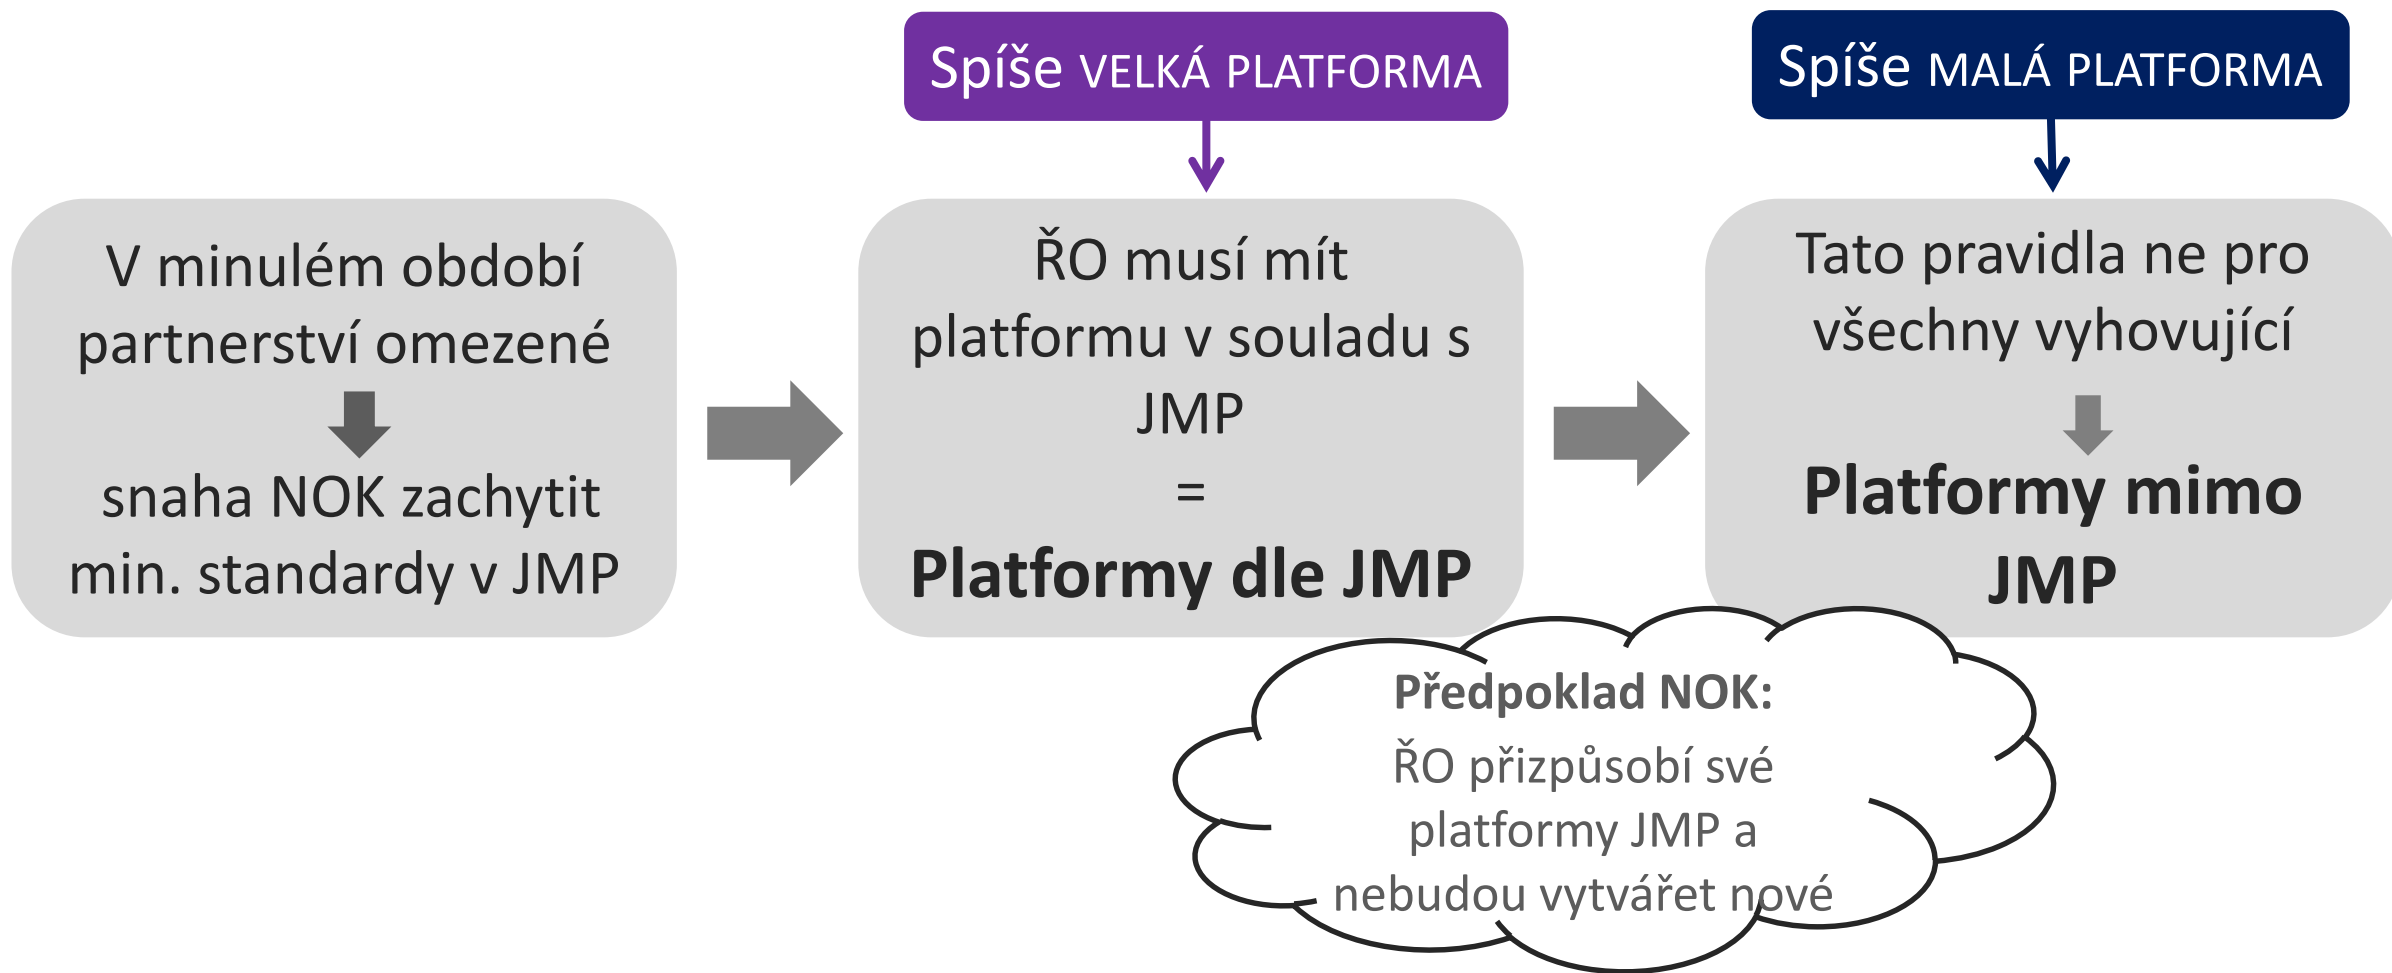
Spíše VELKÁ PLATFORMA

Spíše MALÁ PLATFORMA

V minulém období partnerství omezené

snaha NOK zachytit min. standardy v JMP

ŘO musí mít platformu v souladu s JMP
=
**Platformy dle JMP**

Tato pravidla ne pro všechny vyhovující

**Platformy mimo JMP**

**Předpoklad NOK:**
ŘO přizpůsobí své platformy JMP a nebudou vytvářet nové